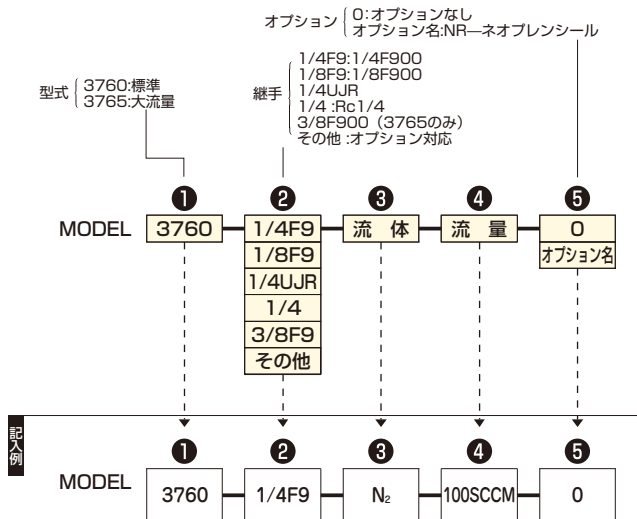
オプション 0:オプションなし
オプション名:NR—ネオプレンシール

型式 3760:標準
3765:大流量

継手 1/4F9:1/4F900
1/8F9:1/8F900
1/4UJR
1/4 :Rc1/4
3/8F900（3765のみ）
その他 :オプション対応

❶ ❷ ❸ ❹ ❺

MODEL

| 3760 | 1/4F9 | 流 体 | 流 量 | 0 |
|---|---|---|---|---|
| | 1/8F9 | | | オプション名 |
| | 1/4UJR | | | |
| | 1/4 | | | |
| | 3/8F9 | | | |
| | その他 | | | |

記入例

❶ ❷ ❸ ❹ ❺

MODEL

| 3760 | 1/4F9 | $N_2$ | 100SCCM | 0 |
|---|---|---|---|---|